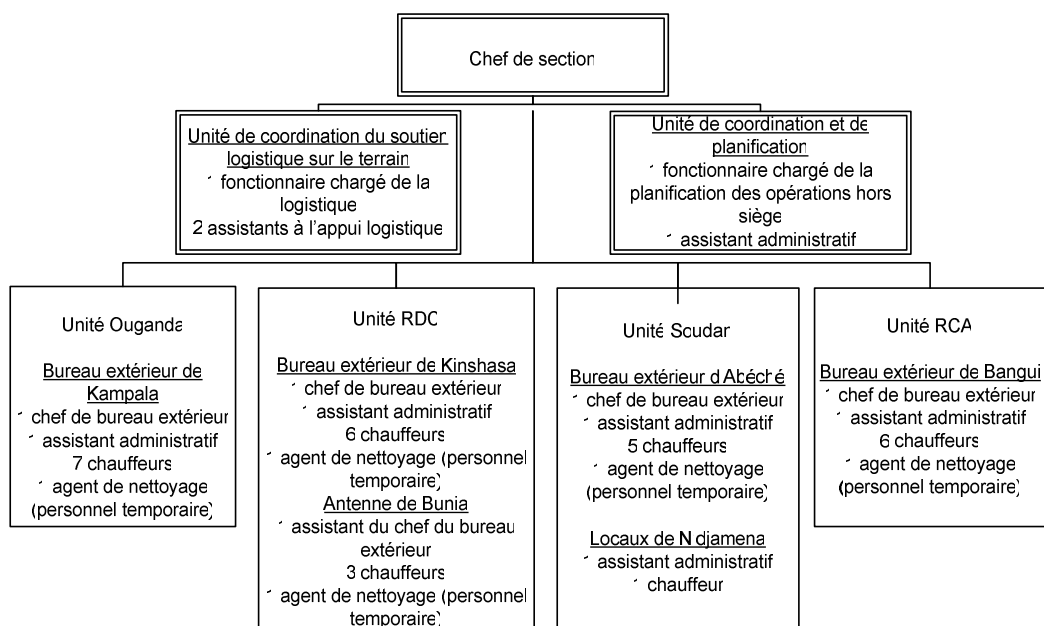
Chef de section

Unité de coordination du soutien logistique sur le terrain
´ fonctionnaire chargé de la logistique
2 assistants à l'appui logistique

Unité de coordination et de planification
´ fonctionnaire chargé de la planification des opérations hors siège
´ assistant administratif

Unité Ouganda

Bureau extérieur de Kampala
´ chef de bureau extérieur
´ assistant administratif
7 chauffeurs
´ agent de nettoyage (personnel temporaire)

Unité RDC

Bureau extérieur de Kinshasa
´ chef de bureau extérieur
´ assistant administratif
6 chauffeurs
´ agent de nettoyage (personnel temporaire)
Antenne de Bunia
´ assistant du chef du bureau extérieur
3 chauffeurs
´ agent de nettoyage (personnel temporaire)

Unité Soudan

Bureau extérieur d'Abéché
´ chef de bureau extérieur
´ assistant administratif
5 chauffeurs
´ agent de nettoyage (personnel temporaire)

Locaux de N'djamena
´ assistant administratif
´ chauffeur

Unité RCA

Bureau extérieur de Bangui
´ chef de bureau extérieur
´ assistant administratif
6 chauffeurs
´ agent de nettoyage (personnel temporaire)